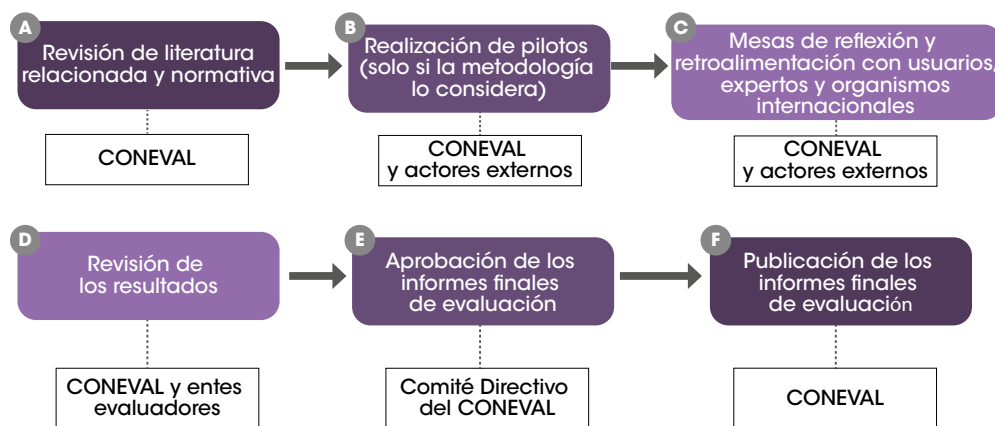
A
Revisión de literatura relacionada y normativa

CONEVAL

B
Realización de pilotos (solo si la metodología lo considera)

CONEVAL y actores externos

C
Mesas de reflexión y retroalimentación con usuarios, expertos y organismos internacionales

CONEVAL y actores externos

D
Revisión de los resultados

CONEVAL y entes evaluadores

E
Aprobación de los informes finales de evaluación

Comité Directivo del CONEVAL

F
Publicación de los informes finales de evaluación

CONEVAL